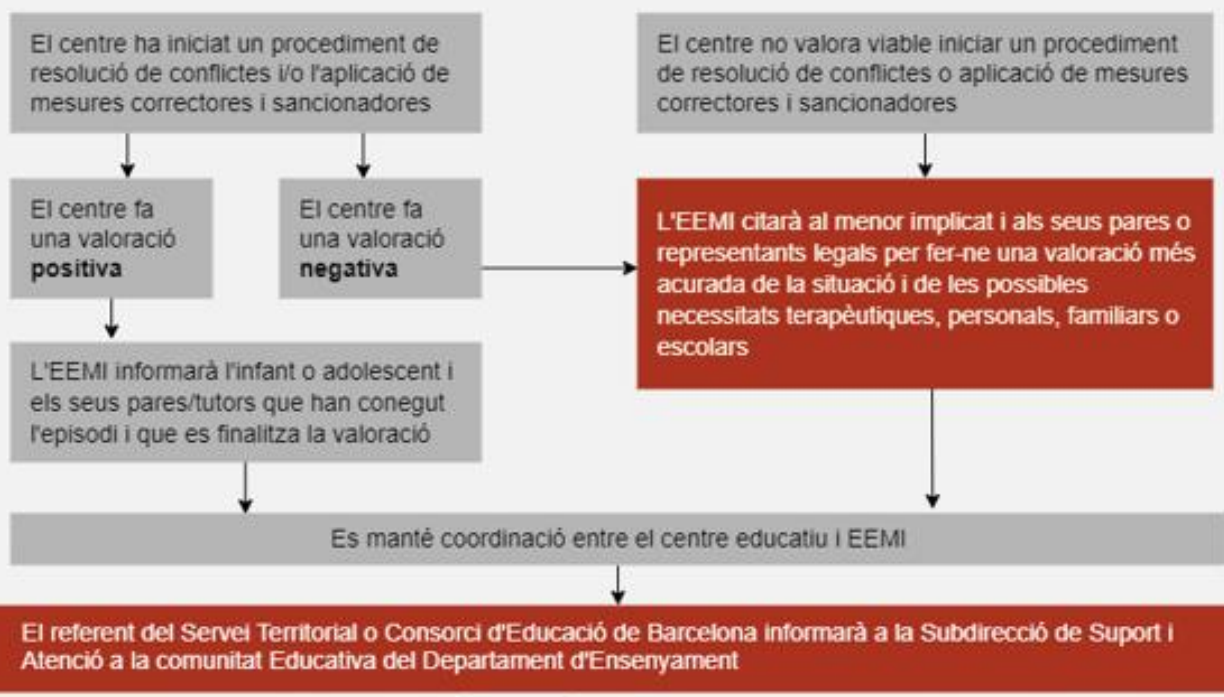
El centre ha iniciat un procediment de resolució de conflictes i/o l'aplicació de mesures correctores i sancionadores

El centre no valora viable iniciar un procediment de resolució de conflictes o aplicació de mesures correctores i sancionadores

El centre fa una valoració **positiva**

El centre fa una valoració **negativa**

L'EEMI citarà al menor implicat i als seus pares o representants legals per fer-ne una valoració més acurada de la situació i de les possibles necessitats terapèutiques, personals, familiars o escolars

L'EEMI informarà l'infant o adolescent i els seus pares/tutors que han conegut l'episodi i que es finalitza la valoració

Es manté coordinació entre el centre educatiu i EEMI

El referent del Servei Territorial o Consorci d'Educació de Barcelona informarà a la Subdirecció de Suport i Atenció a la comunitat Educativa del Departament d'Ensenyament